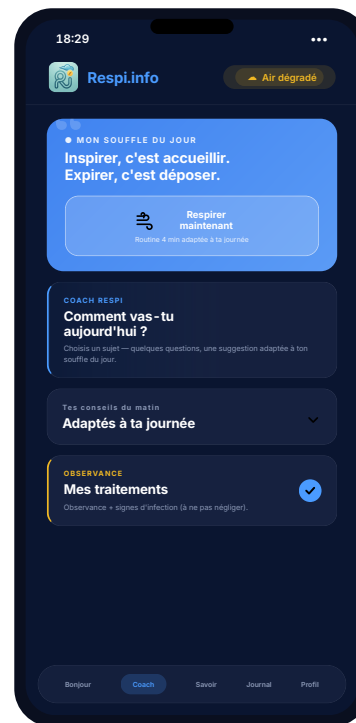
18:29

Respi.info

Air dégradé

MON SOUFFLE DU JOUR

Inspirer, c'est accueillir. Expirer, c'est déposer.

Respirer maintenant

Routine 4 min adaptée à ta journée

COACH RESPI

Comment vas-tu aujourd'hui ?

Choisis un sujet — quelques questions, une suggestion adaptée à ton souffle du jour.

Tes conseils du matin

Adaptés à ta journée

OBSERVANCE

Mes traitements

Observance + signes d'infection (à ne pas négliger).

Bonjour

Coach

Savoir

Journal

Profil